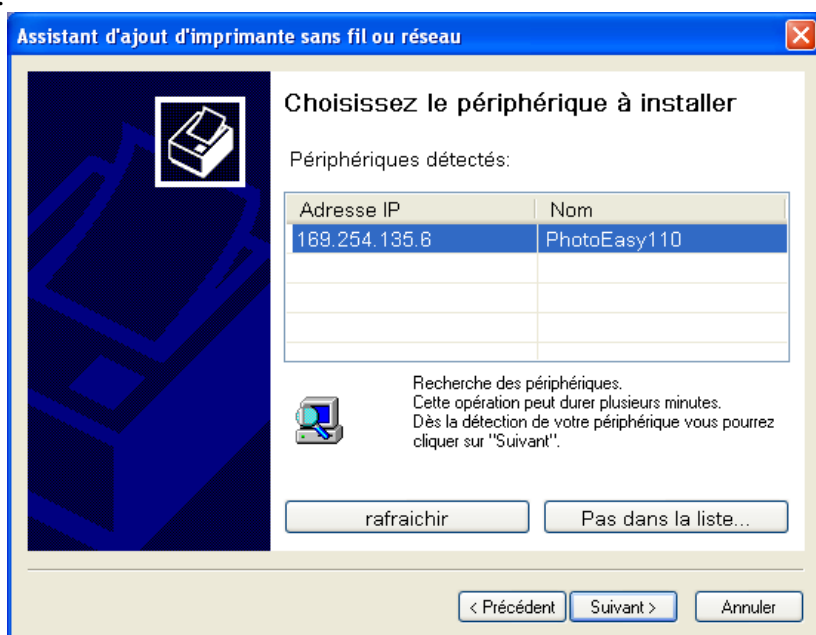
Assistant d'ajout d'imprimante sans fil ou réseau

Choisissez le périphérique à installer

Périphériques détectés:

| Adresse IP | Nom |
|---|---|
| 169.254.135.6 | PhotoEasy110 |

Recherche des périphériques.
Cette opération peut durer plusieurs minutes.
Dès la détection de votre périphérique vous pourrez cliquer sur "Suivant".

rafraichir

Pas dans la liste...

< Précédent

Suivant >

Annuler